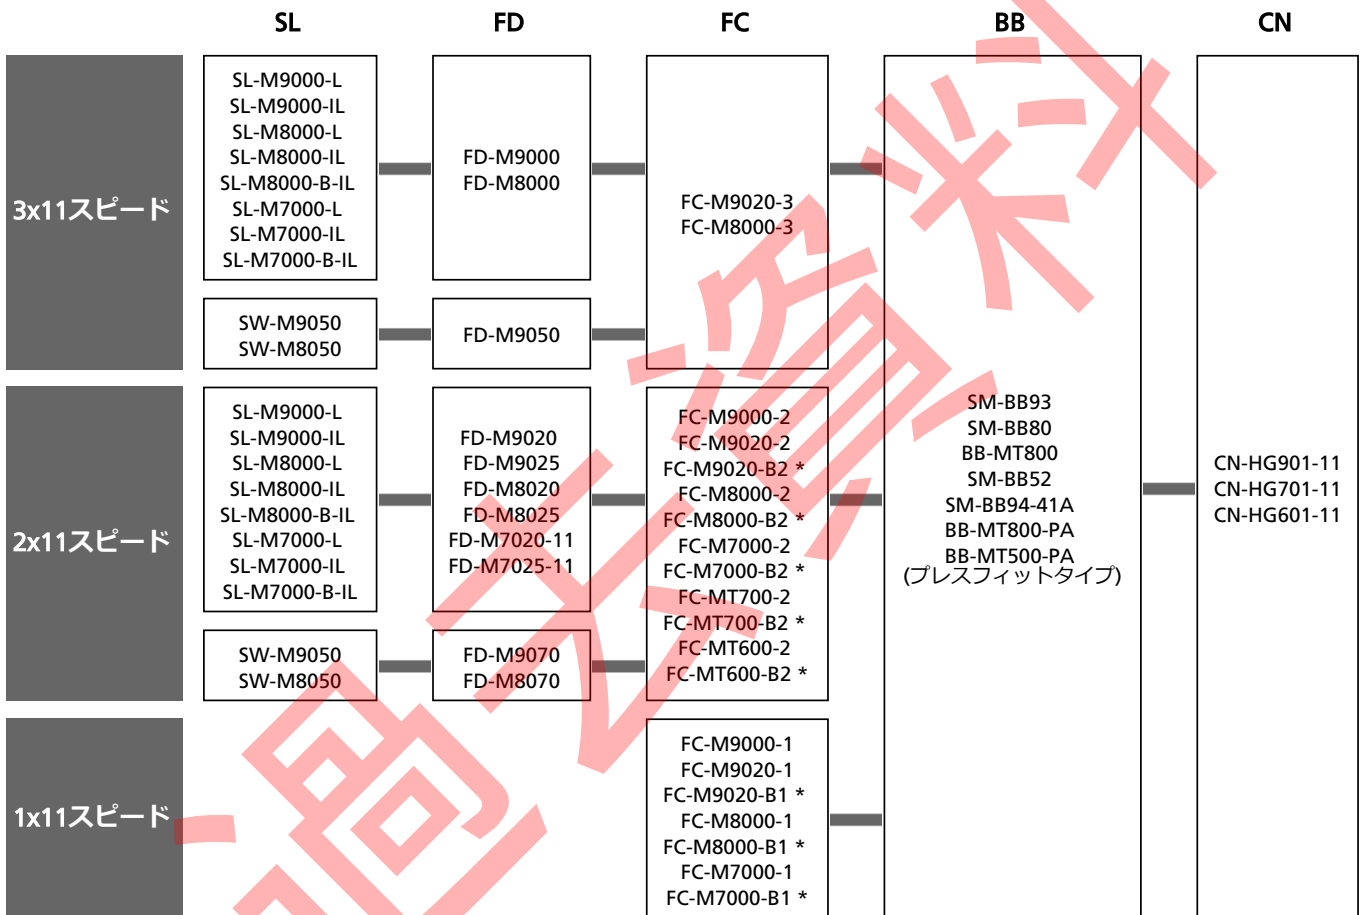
| | SL | FD | FC | BB | CN |
|---|---|---|---|---|---|
| 3x11スピード | SL-M9000-L<br>SL-M9000-IL<br>SL-M8000-L<br>SL-M8000-IL<br>SL-M8000-B-IL<br>SL-M7000-L<br>SL-M7000-IL<br>SL-M7000-B-IL | FD-M9000<br>FD-M8000 | FC-M9020-3<br>FC-M8000-3 | SM-BB93<br>SM-BB80<br>BB-MT800<br>SM-BB52<br>SM-BB94-41A<br>BB-MT800-PA<br>BB-MT500-PA<br>(プレスフィットタイプ) | CN-HG901-11<br>CN-HG701-11<br>CN-HG601-11 |
| | SW-M9050<br>SW-M8050 | FD-M9050 | | | |
| 2x11スピード | SL-M9000-L<br>SL-M9000-IL<br>SL-M8000-L<br>SL-M8000-IL<br>SL-M8000-B-IL<br>SL-M7000-L<br>SL-M7000-IL<br>SL-M7000-B-IL | FD-M9020<br>FD-M9025<br>FD-M8020<br>FD-M8025<br>FD-M7020-11<br>FD-M7025-11 | FC-M9000-2<br>FC-M9020-2<br>FC-M9020-B2 \*<br>FC-M8000-2<br>FC-M8000-B2 \*<br>FC-M7000-2<br>FC-M7000-B2 \*<br>FC-MT700-2<br>FC-MT700-B2 \*<br>FC-MT600-2<br>FC-MT600-B2 \* | | |
| | SW-M9050<br>SW-M8050 | FD-M9070<br>FD-M8070 | | | |
| 1x11スピード | | | FC-M9000-1<br>FC-M9020-1<br>FC-M9020-B1 \*<br>FC-M8000-1<br>FC-M8000-B1 \*<br>FC-M7000-1<br>FC-M7000-B1 \* | | |